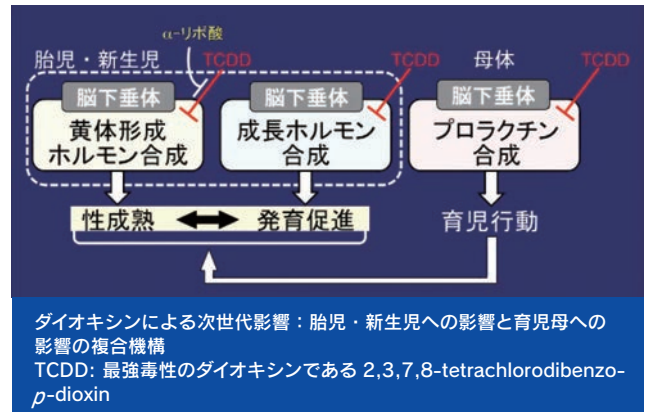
α-リポ酸

胎児・新生児

TCDD

TCDD

母体

TCDD

脳下垂体

黄体形成ホルモン合成

脳下垂体

成長ホルモン合成

脳下垂体

プロラクチン合成

性成熟 ⟷ 発育促進

育児行動

ダイオキシンによる次世代影響：胎児・新生児への影響と育児母への影響の複合機構
TCDD: 最強毒性のダイオキシンである 2,3,7,8-tetrachlorodibenzo-$p$-dioxin